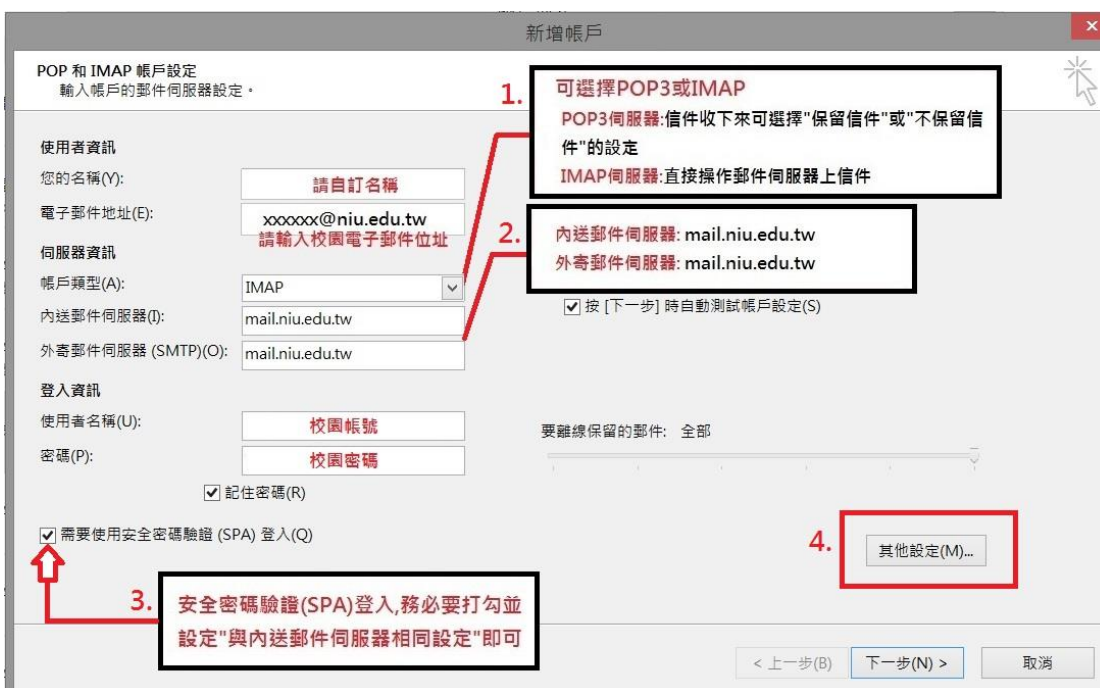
新增帳戶

POP 和 IMAP 帳戶設定
輸入帳戶的郵件伺服器設定。

1. 可選擇POP3或IMAP
POP3伺服器:信件收下來可選擇"保留信件"或"不保留信件"的設定
IMAP伺服器:直接操作郵件伺服器上信件

使用者資訊
您的名稱(Y): 請自訂名稱
電子郵件地址(E): xxxxxx@niu.edu.tw
請輸入校園電子郵件位址

2. 內送郵件伺服器: mail.niu.edu.tw
外寄郵件伺服器: mail.niu.edu.tw

伺服器資訊
帳戶類型(A): IMAP
內送郵件伺服器(I): mail.niu.edu.tw
外寄郵件伺服器 (SMTP)(O): mail.niu.edu.tw

☑ 按 [下一步] 時自動測試帳戶設定(S)

登入資訊
使用者名稱(U): 校園帳號
密碼(P): 校園密碼
☑ 記住密碼(R)

要離線保留的郵件: 全部

☑ 需要使用安全密碼驗證 (SPA) 登入(Q)

4. 其他設定(M)...

3. 安全密碼驗證(SPA)登入,務必要打勾並設定"與內送郵件伺服器相同設定"即可

< 上一步(B) 下一步(N) > 取消